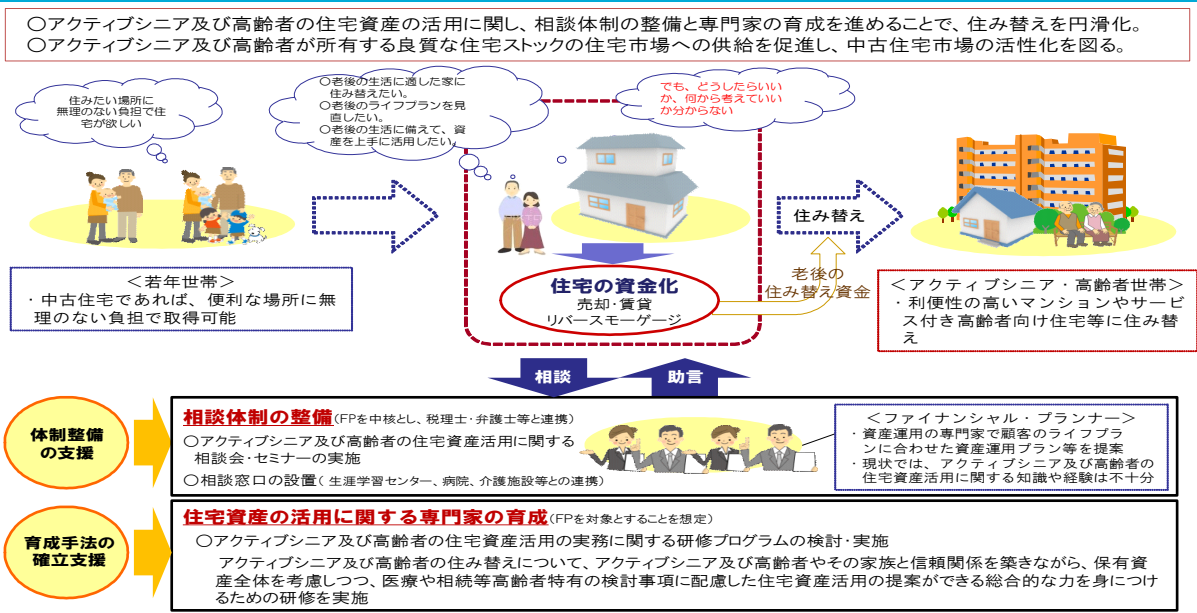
○アクティブシニア及び高齢者の住宅資産の活用に関し、相談体制の整備と専門家の育成を進めることで、住み替えを円滑化。
○アクティブシニア及び高齢者が所有する良質な住宅ストックの住宅市場への供給を促進し、中古住宅市場の活性化を図る。

住みたい場所に無理のない負担で住宅が欲しい

○老後の生活に適した家に住み替えたい。
○老後のライフプランを見直したい。
○老後の生活に備えて、資産を上手に活用したい。

でも、どうしたらいいか、何から考えていいか分からない

＜若年世帯＞
・中古住宅であれば、便利な場所に無理のない負担で取得可能

住宅の資金化
売却・賃貸
リバースモーゲージ

住み替え

老後の住み替え資金

＜アクティブシニア・高齢者世帯＞
・利便性の高いマンションやサービス付き高齢者向け住宅等に住み替え

相談

助言

体制整備の支援

相談体制の整備(FPを中核とし、税理士・弁護士等と連携)
○アクティブシニア及び高齢者の住宅資産活用に関する相談会・セミナーの実施
○相談窓口の設置(生涯学習センター、病院、介護施設等との連携)

＜ファイナンシャル・プランナー＞
・資産運用の専門家で顧客のライフプランに合わせた資産運用プラン等を提案
・現状では、アクティブシニア及び高齢者の住宅資産活用に関する知識や経験は不十分

育成手法の確立支援

住宅資産の活用に関する専門家の育成(FPを対象とすることを想定)
○アクティブシニア及び高齢者の住宅資産活用の実務に関する研修プログラムの検討・実施
アクティブシニア及び高齢者の住み替えについて、アクティブシニア及び高齢者やその家族と信頼関係を築きながら、保有資産全体を考慮しつつ、医療や相続等高齢者特有の検討事項に配慮した住宅資産活用の提案ができる総合的な力を身につけるための研修を実施